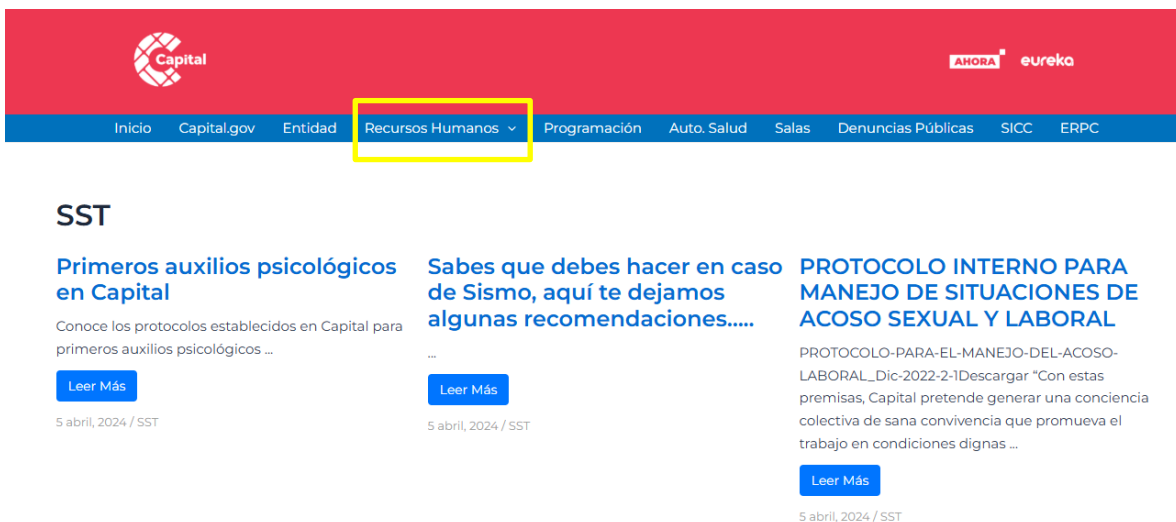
Capital

AHORA eureka

Inicio Capital.gov Entidad Recursos Humanos Programación Auto. Salud Salas Denuncias Públicas SICC ERPC

SST

Primeros auxilios psicológicos en Capital

Conoce los protocolos establecidos en Capital para primeros auxilios psicológicos …

Leer Más

5 abril, 2024 / SST

Sabes que debes hacer en caso de Sismo, aquí te dejamos algunas recomendaciones…..

…

Leer Más

5 abril, 2024 / SST

PROTOCOLO INTERNO PARA MANEJO DE SITUACIONES DE ACOSO SEXUAL Y LABORAL

PROTOCOLO-PARA-EL-MANEJO-DEL-ACOSO-LABORAL_Dic-2022-2-1Descargar “Con estas premisas, Capital pretende generar una conciencia colectiva de sana convivencia que promueva el trabajo en condiciones dignas …

Leer Más

5 abril, 2024 / SST